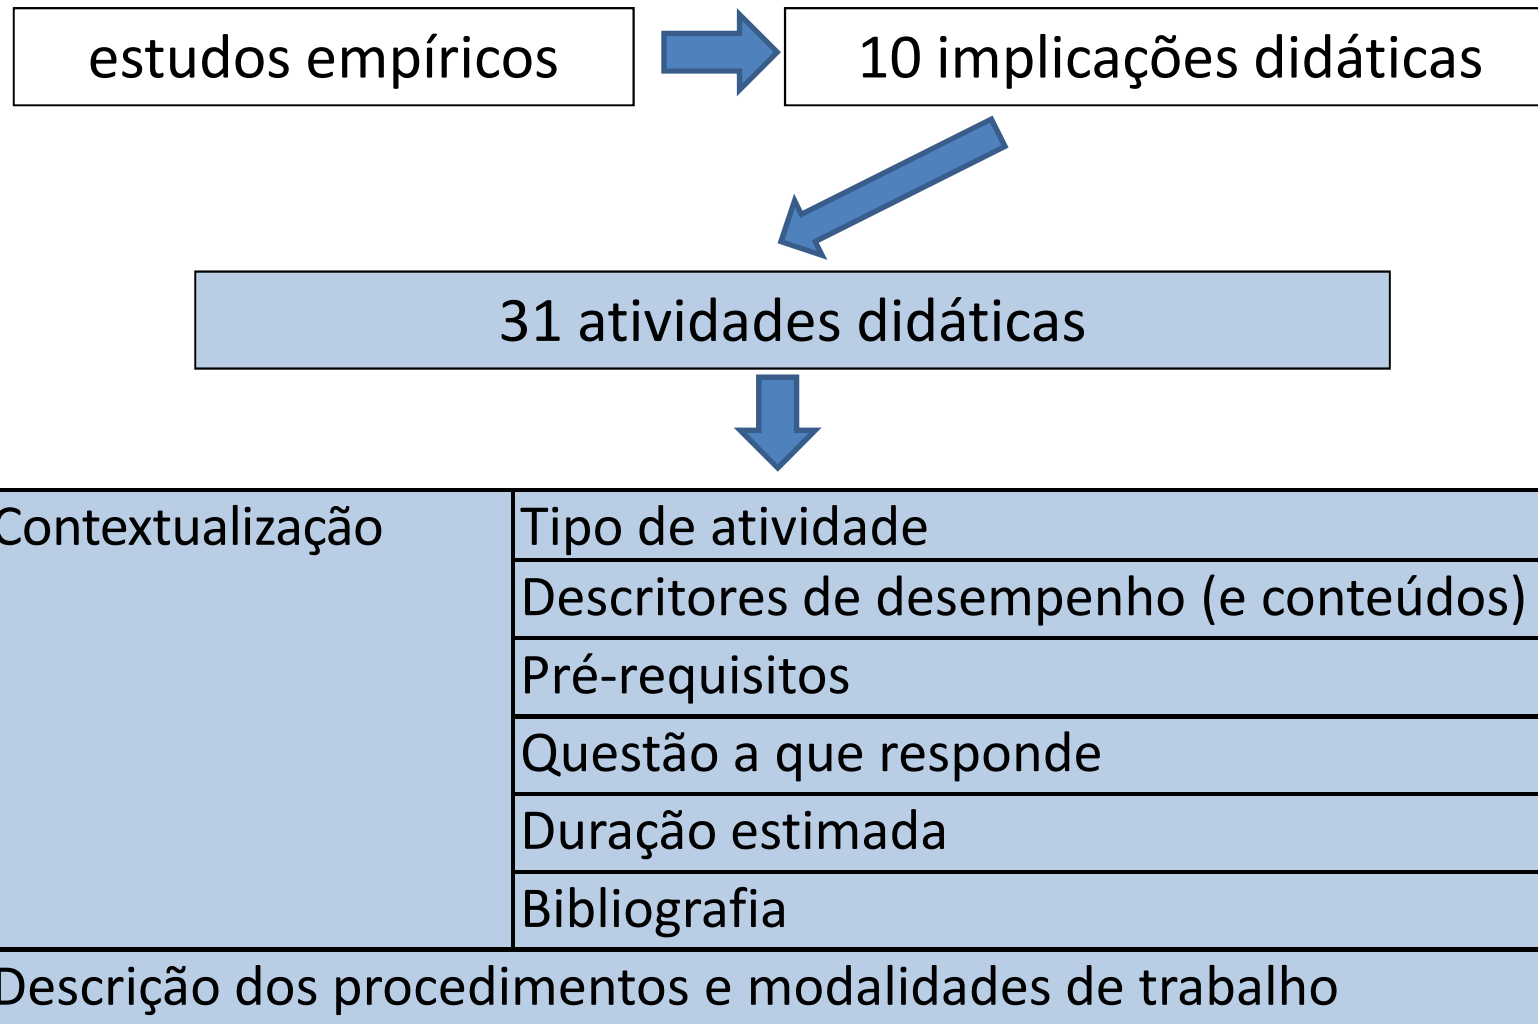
estudos empíricos

10 implicações didáticas

31 atividades didáticas

| Contextualização | Tipo de atividade |
|---|---|
| | Descritores de desempenho (e conteúdos) |
| | Pré-requisitos |
| | Questão a que responde |
| | Duração estimada |
| | Bibliografia |

Descrição dos procedimentos e modalidades de trabalho